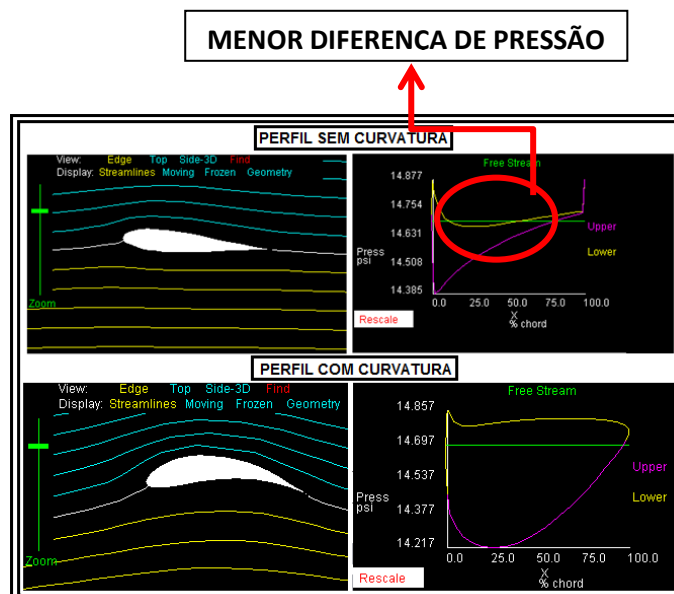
MENOR DIFERENÇA DE PRESSÃO

PERFIL SEM CURVATURA

View: Edge Top Side-3D Find
Display: Streamlines Moving Frozen Geometry

Zoom

Free Stream

14.877
14.754
14.631
14.508
14.385

Press psi

Upper
Lower

0.0 25.0 50.0 75.0 100.0
X
% chord

Rescale

PERFIL COM CURVATURA

View: Edge Top Side-3D Find
Display: Streamlines Moving Frozen Geometry

Zoom

Free Stream

14.857
14.697
14.537
14.377
14.217

Press psi

Upper
Lower

0.0 25.0 50.0 75.0 100.0
X
% chord

Rescale